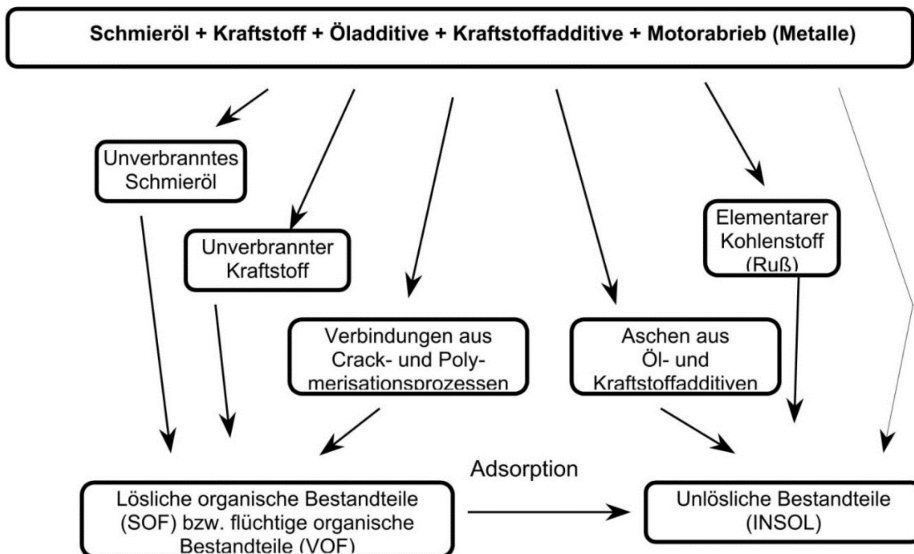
Schmieröl + Kraftstoff + Öladditive + Kraftstoffadditive + Motorabrieb (Metalle)

Unverbranntes Schmieröl

Unverbrannter Kraftstoff

Verbindungen aus Crack- und Polymerisationsprozessen

Aschen aus Öl- und Kraftstoffadditiven

Elementarer Kohlenstoff (Ruß)

Adsorption

Lösliche organische Bestandteile (SOF) bzw. flüchtige organische Bestandteile (VOF)

Unlösliche Bestandteile (INSOL)